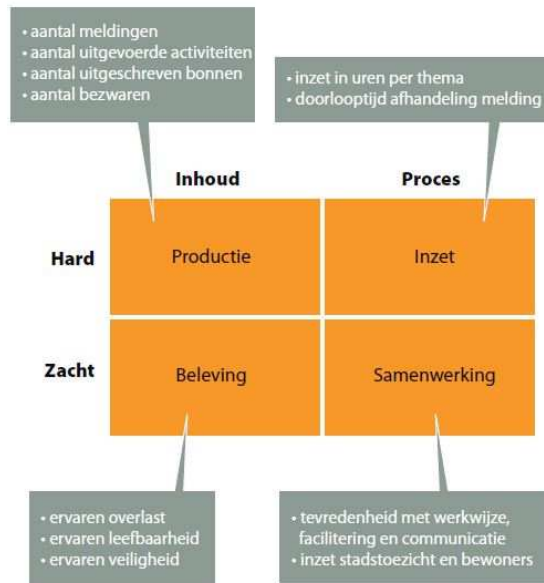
• aantal meldingen
• aantal uitgevoerde activiteiten
• aantal uitgeschreven bonnen
• aantal bezwaren

• inzet in uren per thema
• doorlooptijd afhandeling melding

| | Inhoud | Proces |
|---|---|---|
| Hard | Productie | Inzet |
| Zacht | Beleving | Samenwerking |

• ervaren overlast
• ervaren leefbaarheid
• ervaren veiligheid

• tevredenheid met werkwijze, facilitering en communicatie
• inzet stadstoezicht en bewoners